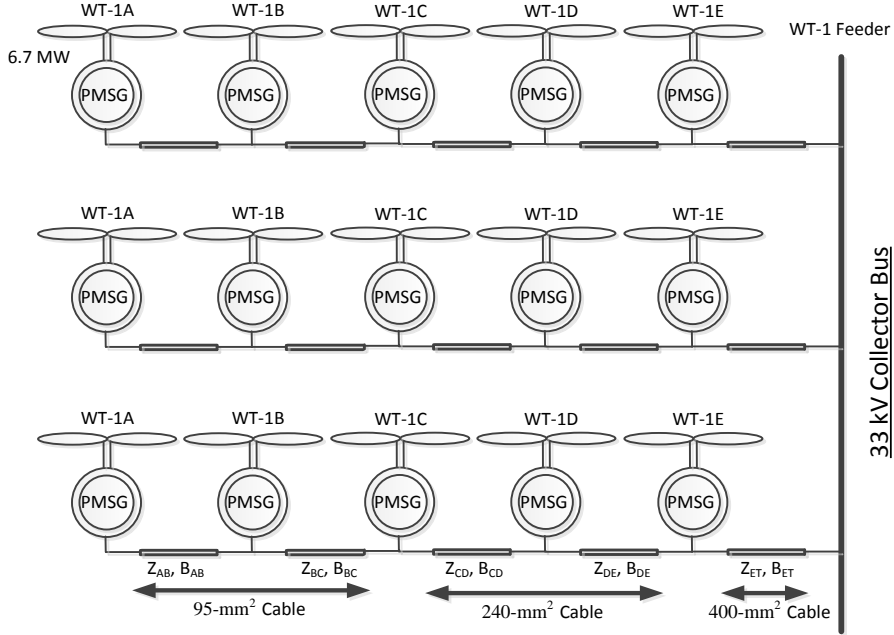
WT-1A WT-1B WT-1C WT-1D WT-1E WT-1 Feeder

6.7 MW

PMSG PMSG PMSG PMSG PMSG

WT-1A WT-1B WT-1C WT-1D WT-1E

PMSG PMSG PMSG PMSG PMSG

WT-1A WT-1B WT-1C WT-1D WT-1E

PMSG PMSG PMSG PMSG PMSG

$Z_{AB}$, $B_{AB}$ $Z_{BC}$, $B_{BC}$ $Z_{CD}$, $B_{CD}$ $Z_{DE}$, $B_{DE}$ $Z_{ET}$, $B_{ET}$

95-mm$^2$ Cable 240-mm$^2$ Cable 400-mm$^2$ Cable

33 kV Collector Bus